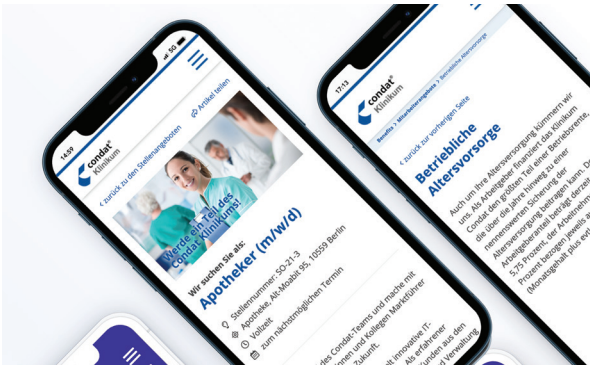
14:59

condat® Klinikum

< zurück zu den Stellenangeboten

Artikel teilen

Werde ein Teil des condat Klinikums!

Wir suchen Sie als:

Apotheker (m/w/d)

Stellennummer: SO-21-3

Apotheke, Alt-Moabit 95, 10559 Berlin

Vollzeit

zum nächstmöglichen Termin

des Condat-Teams und mache mit

innen und Kollegen Marktführer

Zukunft.

mit innovative IT-

Als erfahrener

Kunden aus der

Verwaltung

17:13

condat® Klinikum

Benefits > Mitarbeiterangebote > Betriebliche Altersvorsorge

< zurück zur vorherigen Seite

Betriebliche Altersvorsorge

Auch um Ihre Altersversorgung kümmern wir uns. Als Arbeitgeber finanziert das Klinikum Condat den größten Teil einer Betriebsrente, die über die Jahre hinweg zu einer nennenswerten Sicherung der Altersversorgung beitragen kann. Der Arbeitgeberanteil beträgt derzeit 5,75 Prozent, der Arbeitnehmeranteil Prozent bezogen jeweils auf (Monatsgehalt plus evtl.